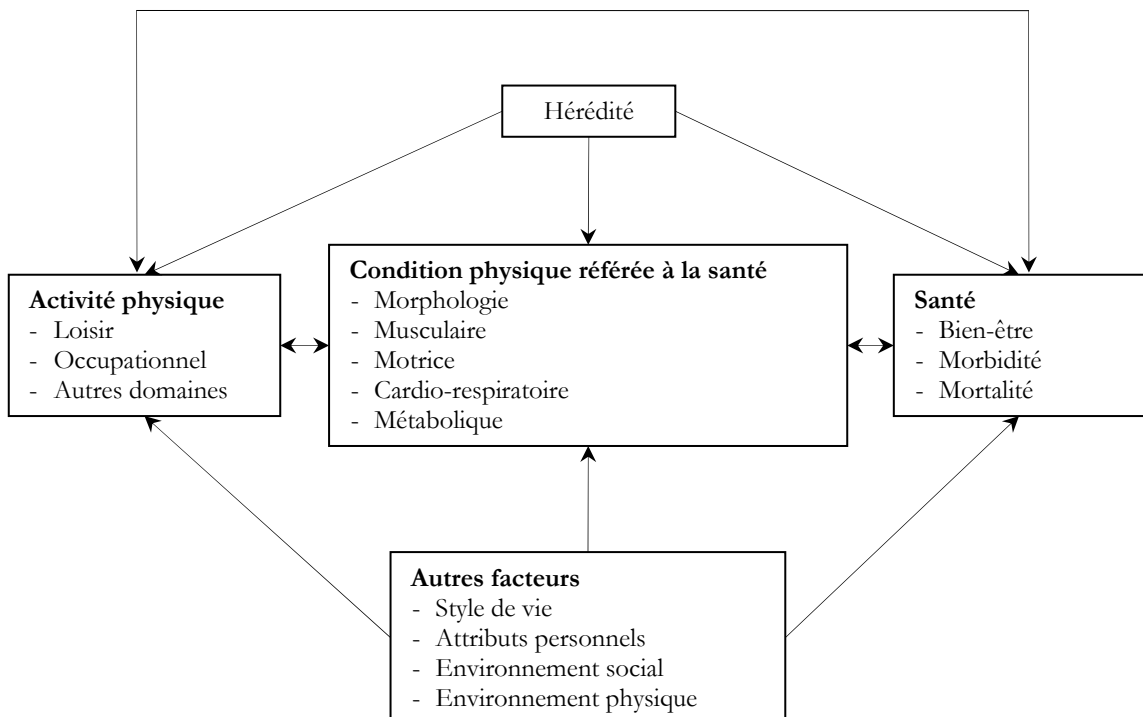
Hérédité

Activité physique
- Loisir
- Occupationnel
- Autres domaines

Condition physique référée à la santé
- Morphologie
- Musculaire
- Motrice
- Cardio-respiratoire
- Métabolique

Santé
- Bien-être
- Morbidité
- Mortalité

Autres facteurs
- Style de vie
- Attributs personnels
- Environnement social
- Environnement physique